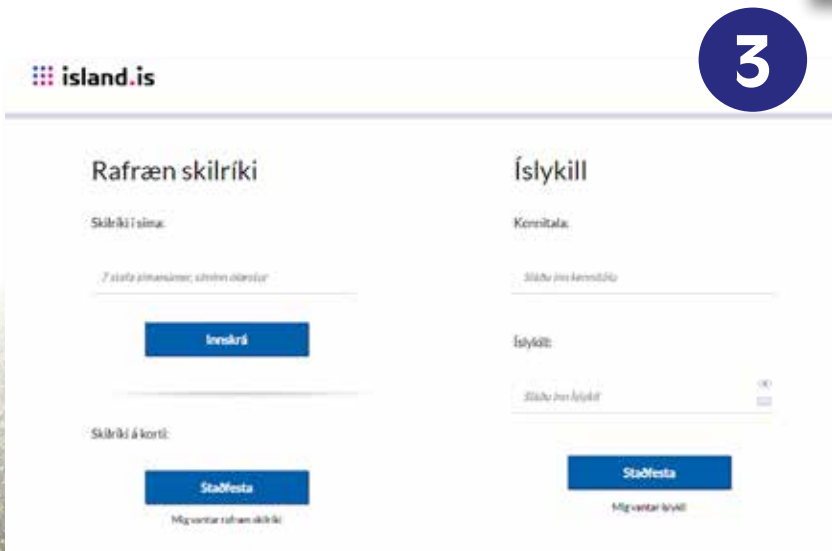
island.is

3

Rafræn skilríki

Skilríki í síma:

7 stafa símanúmer, síminn ólæstur

Innskrá

Skilríki á korti:

Staðfesta

Mig vantar rafræn skilríki

Íslykill

Kennitala:

Sláðu inn kennitölu

Íslykill:

Sláðu inn Íslykil

Staðfesta

Mig vantar Íslykil